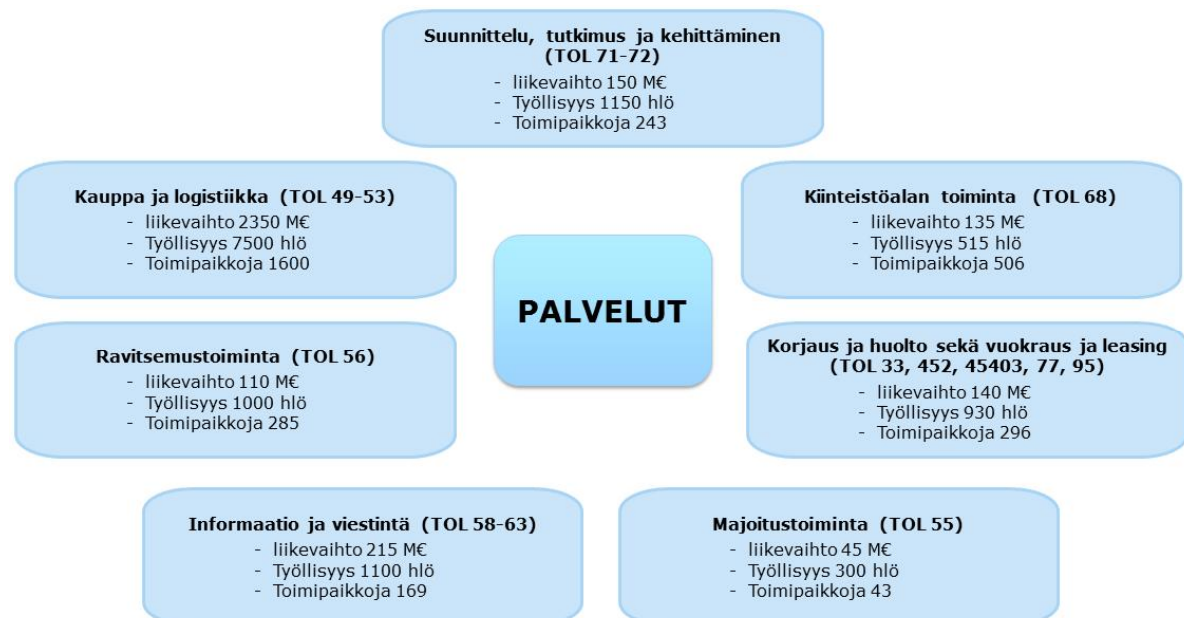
Suunnittelu, tutkimus ja kehittäminen (TOL 71-72)
- liikevaihto 150 M€
- Työllisyys 1150 hlö
- Toimipaikkoja 243

Kauppa ja logistiikka (TOL 49-53)
- liikevaihto 2350 M€
- Työllisyys 7500 hlö
- Toimipaikkoja 1600

Kiinteistöalan toiminta (TOL 68)
- liikevaihto 135 M€
- Työllisyys 515 hlö
- Toimipaikkoja 506

PALVELUT

Ravitsemustoiminta (TOL 56)
- liikevaihto 110 M€
- Työllisyys 1000 hlö
- Toimipaikkoja 285

Korjaus ja huolto sekä vuokraus ja leasing (TOL 33, 452, 45403, 77, 95)
- liikevaihto 140 M€
- Työllisyys 930 hlö
- Toimipaikkoja 296

Informaatio ja viestintä (TOL 58-63)
- liikevaihto 215 M€
- Työllisyys 1100 hlö
- Toimipaikkoja 169

Majoitustoiminta (TOL 55)
- liikevaihto 45 M€
- Työllisyys 300 hlö
- Toimipaikkoja 43